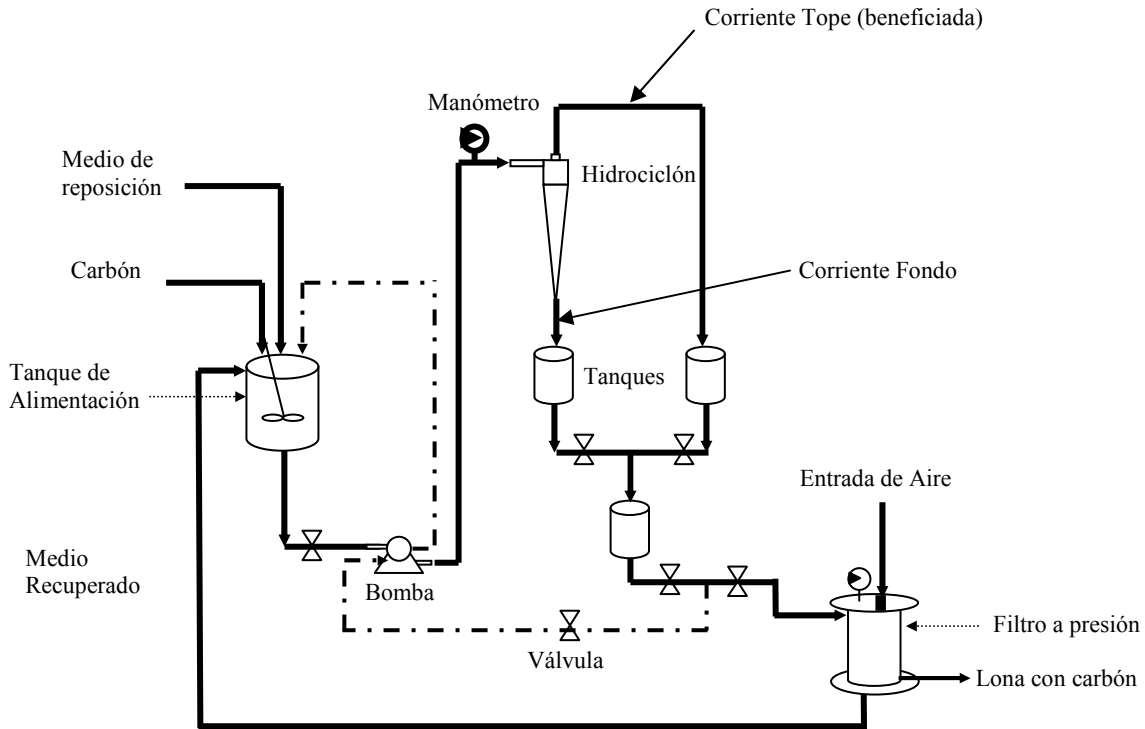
Corriente Tope (beneficiada)

Manómetro

Medio de reposición

Hidrociclón

Carbón

Corriente Fondo

Tanque de Alimentación

Tanques

Entrada de Aire

Medio Recuperado

Bomba

Filtro a presión

Válvula

Lona con carbón